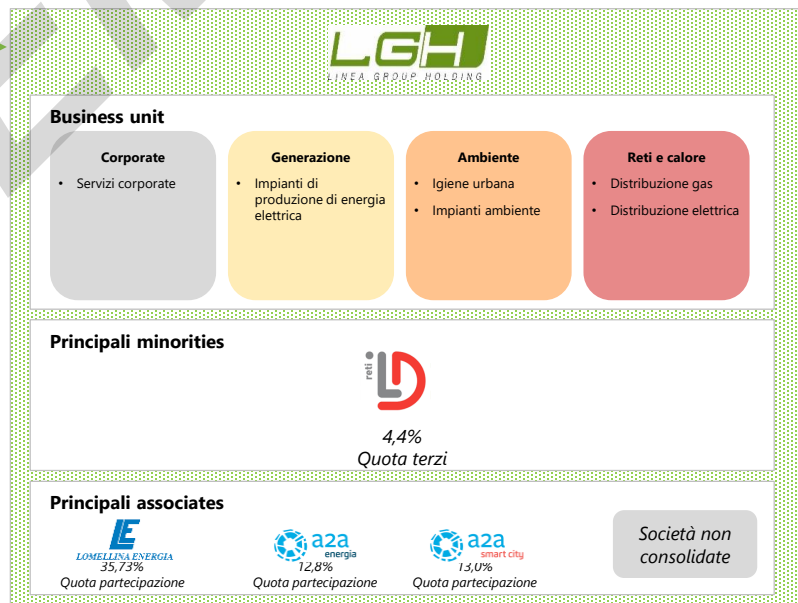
LGH
LINEA GROUP HOLDING

Business unit

Corporate
• Servizi corporate

Generazione
• Impianti di produzione di energia elettrica

Ambiente
• Igiene urbana
• Impianti ambiente

Reti e calore
• Distribuzione gas
• Distribuzione elettrica

Principali minorities

reti LD

4,4%
Quota terzi

Principali associate

LE
LOMELLINA ENERGIA
35,73%
Quota partecipazione

a2a energia
12,8%
Quota partecipazione

a2a smart city
13,0%
Quota partecipazione

Società non consolidate